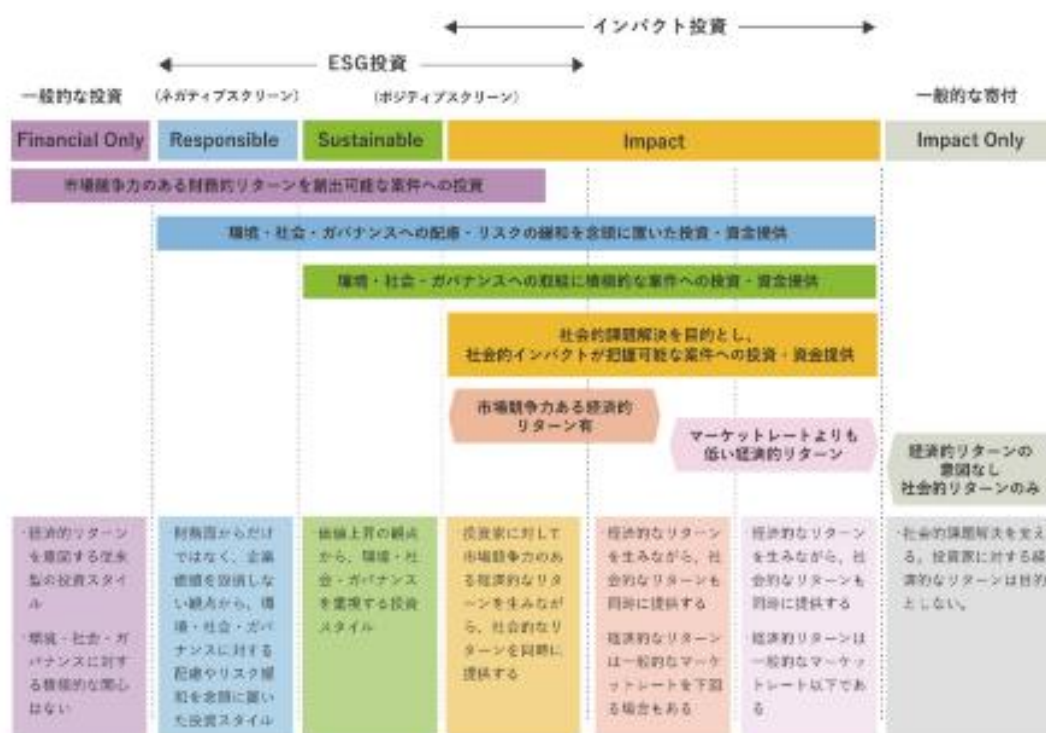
インパクト投資

ESG投資

一般的な投資

（ネガティブスクリーン）

（ポジティブスクリーン）

一般的な寄付

| Financial Only | Responsible | Sustainable | Impact | Impact Only |
|---|---|---|---|---|

市場競争力のある財務的リターンを創出可能な案件への投資

環境・社会・ガバナンスへの配慮・リスクの緩和を念頭に置いた投資・資金提供

環境・社会・ガバナンスへの取組に積極的な案件への投資・資金提供

社会的課題解決を目的とし、社会的インパクトが把握可能な案件への投資・資金提供

市場競争力ある経済的リターン有

マーケットレートよりも低い経済的リターン

経済的リターンの意図なし 社会的リターンのみ

・経済的リターンを重視する従来型の投資スタイル

・環境・社会・ガバナンスに対する積極的な関心はない

財務面からだけではなく、企業価値を毀損しない観点から、環境・社会・ガバナンスに対する配慮やリスク緩和を念頭に置いた投資スタイル

価値上昇の観点から、環境・社会・ガバナンスを重視する投資スタイル

投資家に対して市場競争力のある経済的なリターンを生みながら、社会的なリターンを同時に提供する

経済的なリターンを生みながら、社会的なリターンも同時に提供する

経済的なリターンは一般的なマーケットレートを下回る場合もある

経済的なリターンを生みながら、社会的なリターンも同時に提供する

経済的リターンは一般的なマーケットレート以下である

・社会的課題解決を支える。投資家に対する経済的なリターンは目的としない。